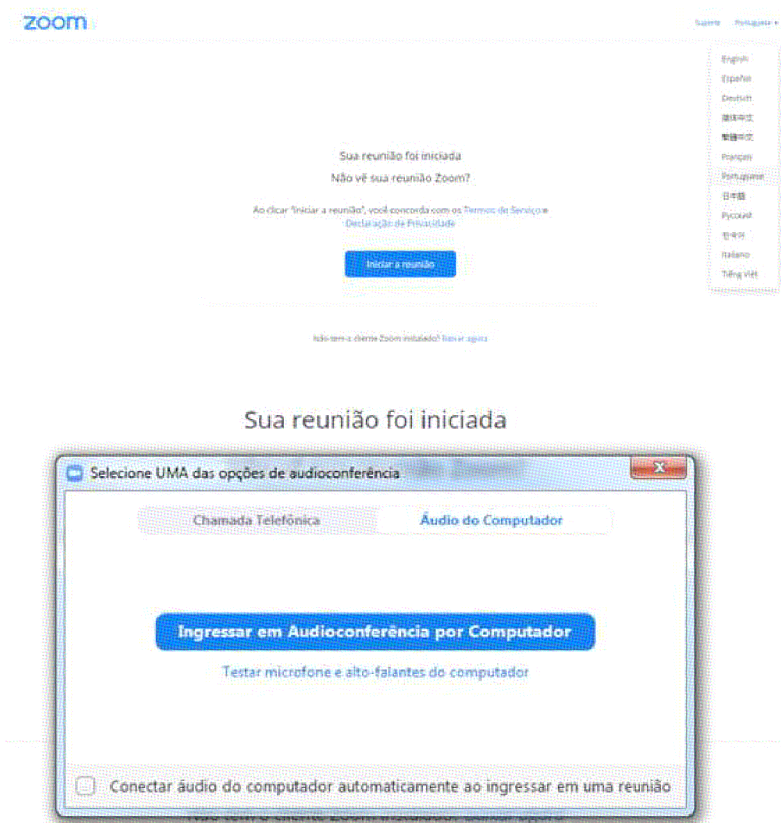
zoom

Suporte Português ▾

English
Español
Deutsch
简体中文
繁體中文
Français
Português
日本語
Русский
한국어
Italiano
Tiếng Việt

Sua reunião foi iniciada
Não vê sua reunião Zoom?

Ao clicar "Iniciar a reunião", você concorda com os Termos de Serviço e Declaração de Privacidade

Iniciar a reunião

Não tem o cliente Zoom instalado? Baixar agora

Sua reunião foi iniciada

Selecione UMA das opções de audioconferência

Chamada Telefônica
Áudio do Computador

Ingressar em Audioconferência por Computador

Testar microfone e alto-falantes do computador

Conectar áudio do computador automaticamente ao ingressar em uma reunião

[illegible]